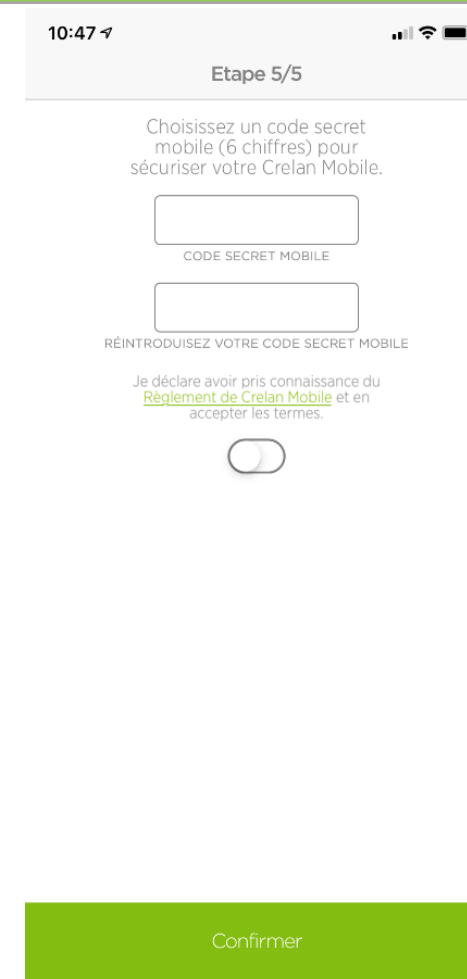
10:47

Etape 5/5

Choisissez un code secret mobile (6 chiffres) pour sécuriser votre Crelan Mobile.

CODE SECRET MOBILE

RÉINTRODUISEZ VOTRE CODE SECRET MOBILE

Je déclare avoir pris connaissance du Règlement de Crelan Mobile et en accepter les termes.

Confirmer